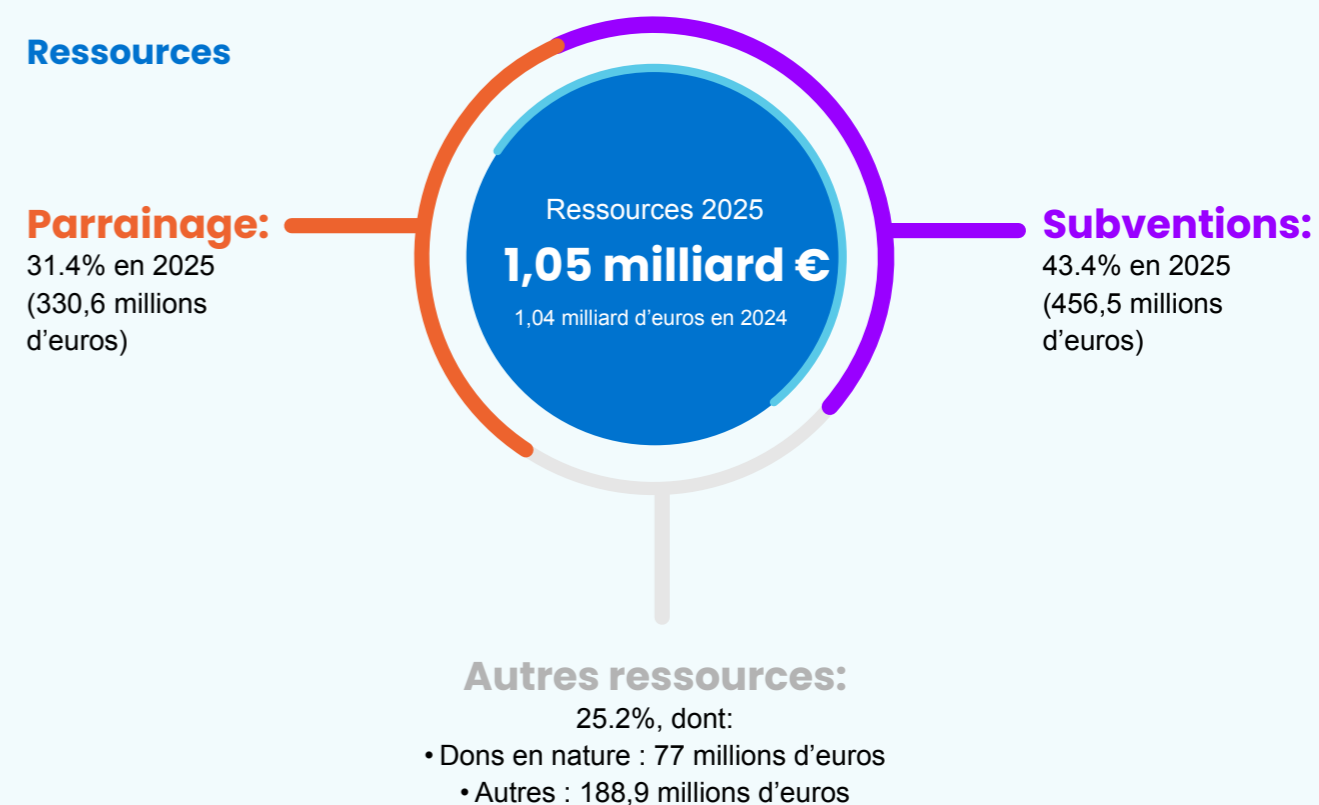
Ressources

Parrainage:
31.4% en 2025
(330,6 millions d’euros)

Ressources 2025
1,05 milliard €
1,04 milliard d’euros en 2024

Subventions:
43.4% en 2025
(456,5 millions d’euros)

Autres ressources:
25.2%, dont:
• Dons en nature : 77 millions d’euros
• Autres : 188,9 millions d’euros